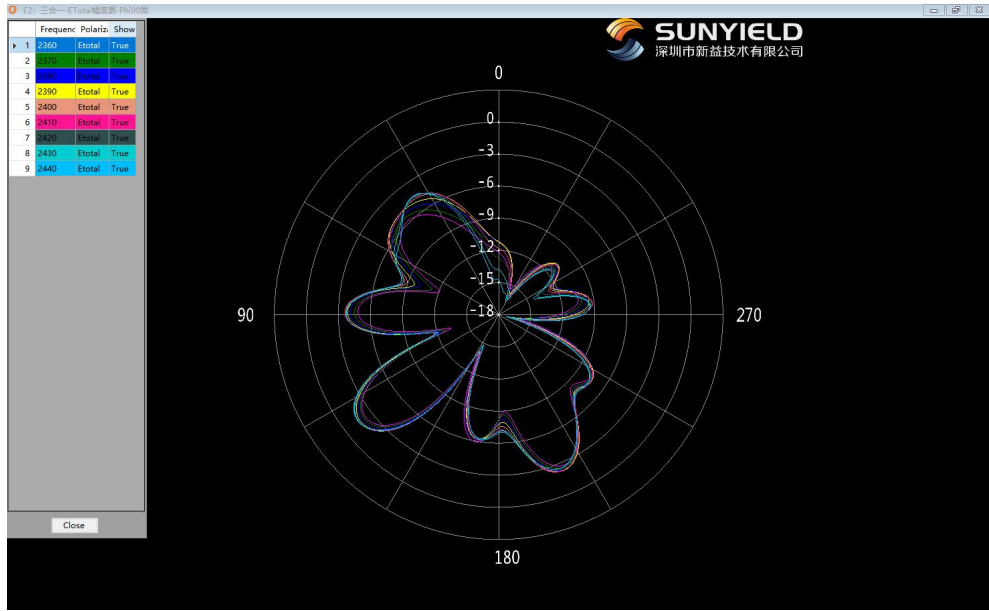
E2| 三合一-ETotal增益图-Phi90图

| | Frequenc | Polariz | Show |
|---|---|---|---|
| 1 | 2360 | Etotal | True |
| 2 | 2370 | Etotal | True |
| 3 | 2380 | Etotal | True |
| 4 | 2390 | Etotal | True |
| 5 | 2400 | Etotal | True |
| 6 | 2410 | Etotal | True |
| 7 | 2420 | Etotal | True |
| 8 | 2430 | Etotal | True |
| 9 | 2440 | Etotal | True |

Close

SUNYIELD
深圳市新益技术有限公司

0
0
-3
-6
-9
-12
-15
-18
90
270
180